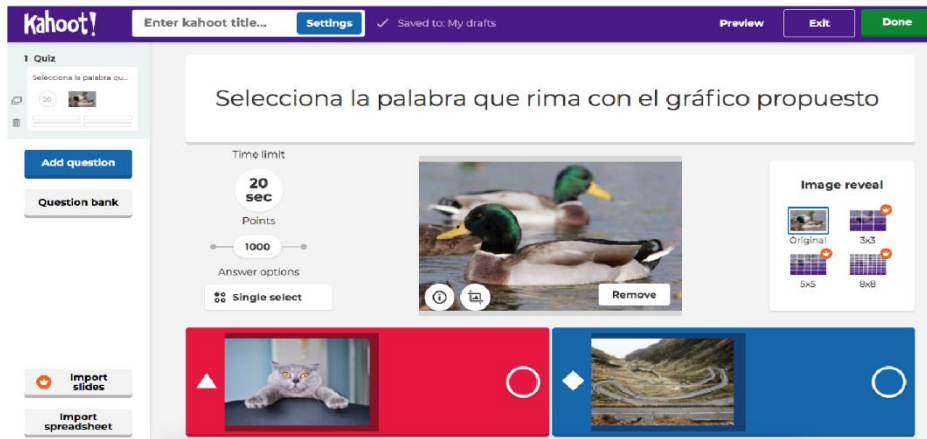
Kahoot!

Enter kahoot title...

Settings

Saved to: My drafts

Preview

Exit

Done

1 Quiz

Selecciona la palabra qu...

20

Add question

Question bank

Import slides

Import spreadsheet

Selecciona la palabra que rima con el gráfico propuesto

Time limit

20 sec

Points

1000

Answer options

Single select

Remove

Image reveal

Original

3x3

5x5

8x8